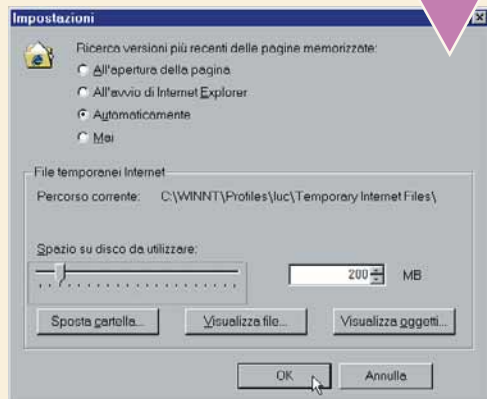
Impostazioni

Ricerca versioni più recenti delle pagine memorizzate:
All'apertura della pagina
All'avvio di Internet Explorer
Automaticamente
Mai

File temporanei Internet
Percorso corrente: C:\WINNT\Profiles\luc\Temporary Internet Files\

Spazio su disco da utilizzare:
200 MB

Sposta cartella... Visualizza file... Visualizza oggetti...

OK Annulla